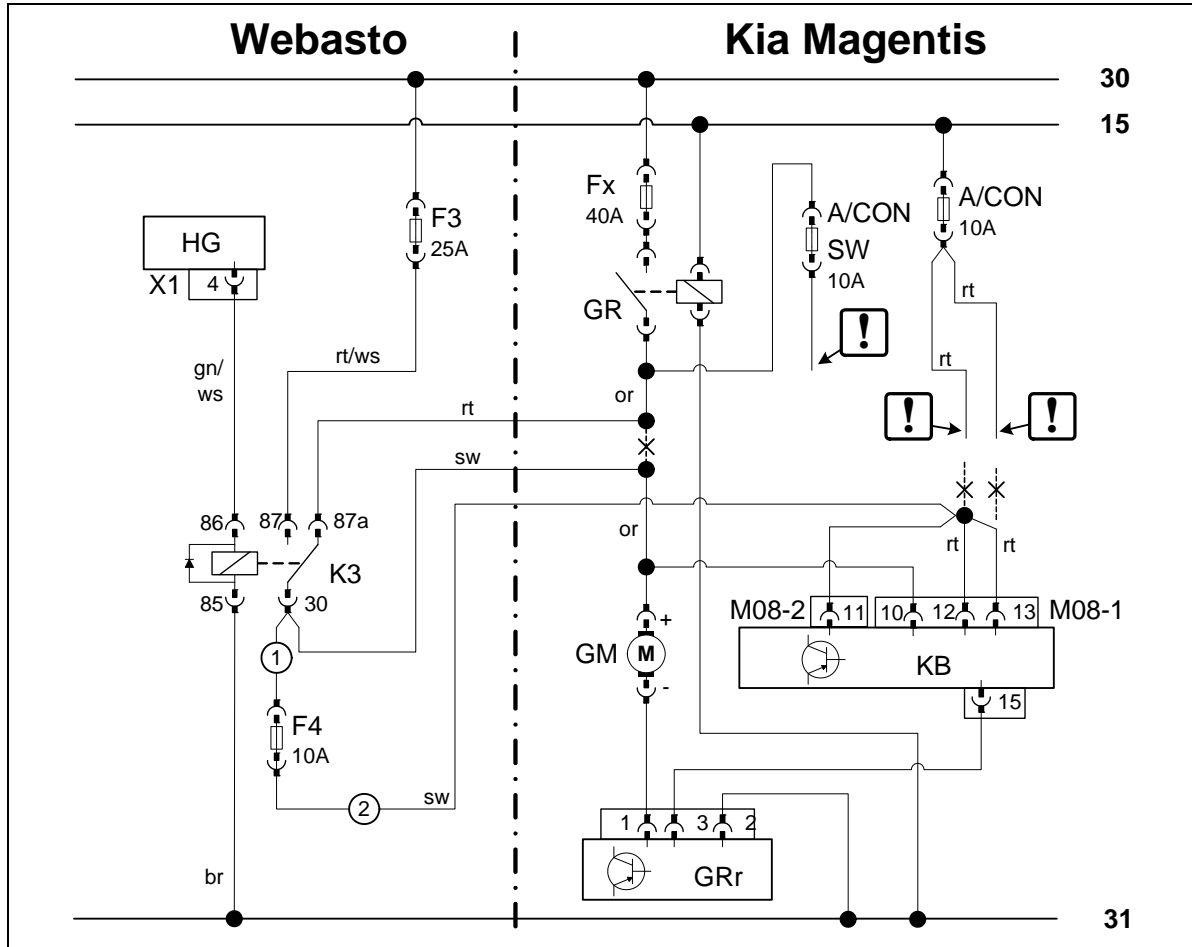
Webasto

Kia Magentis

30

15

Fx
40A

A/CON
SW
10A

A/CON
10A

HG
X1 4

F3
25A

GR

rt

!

rt

gn/
ws

rt/ws

or

!

!

rt

sw

86 87 87a

or

rt rt

K3

85 30

M08-2 11 10 12 13 M08-1

GM M

+

-

KB

1

15

F4
10A

2

sw

1 3 2

GRr

br

31